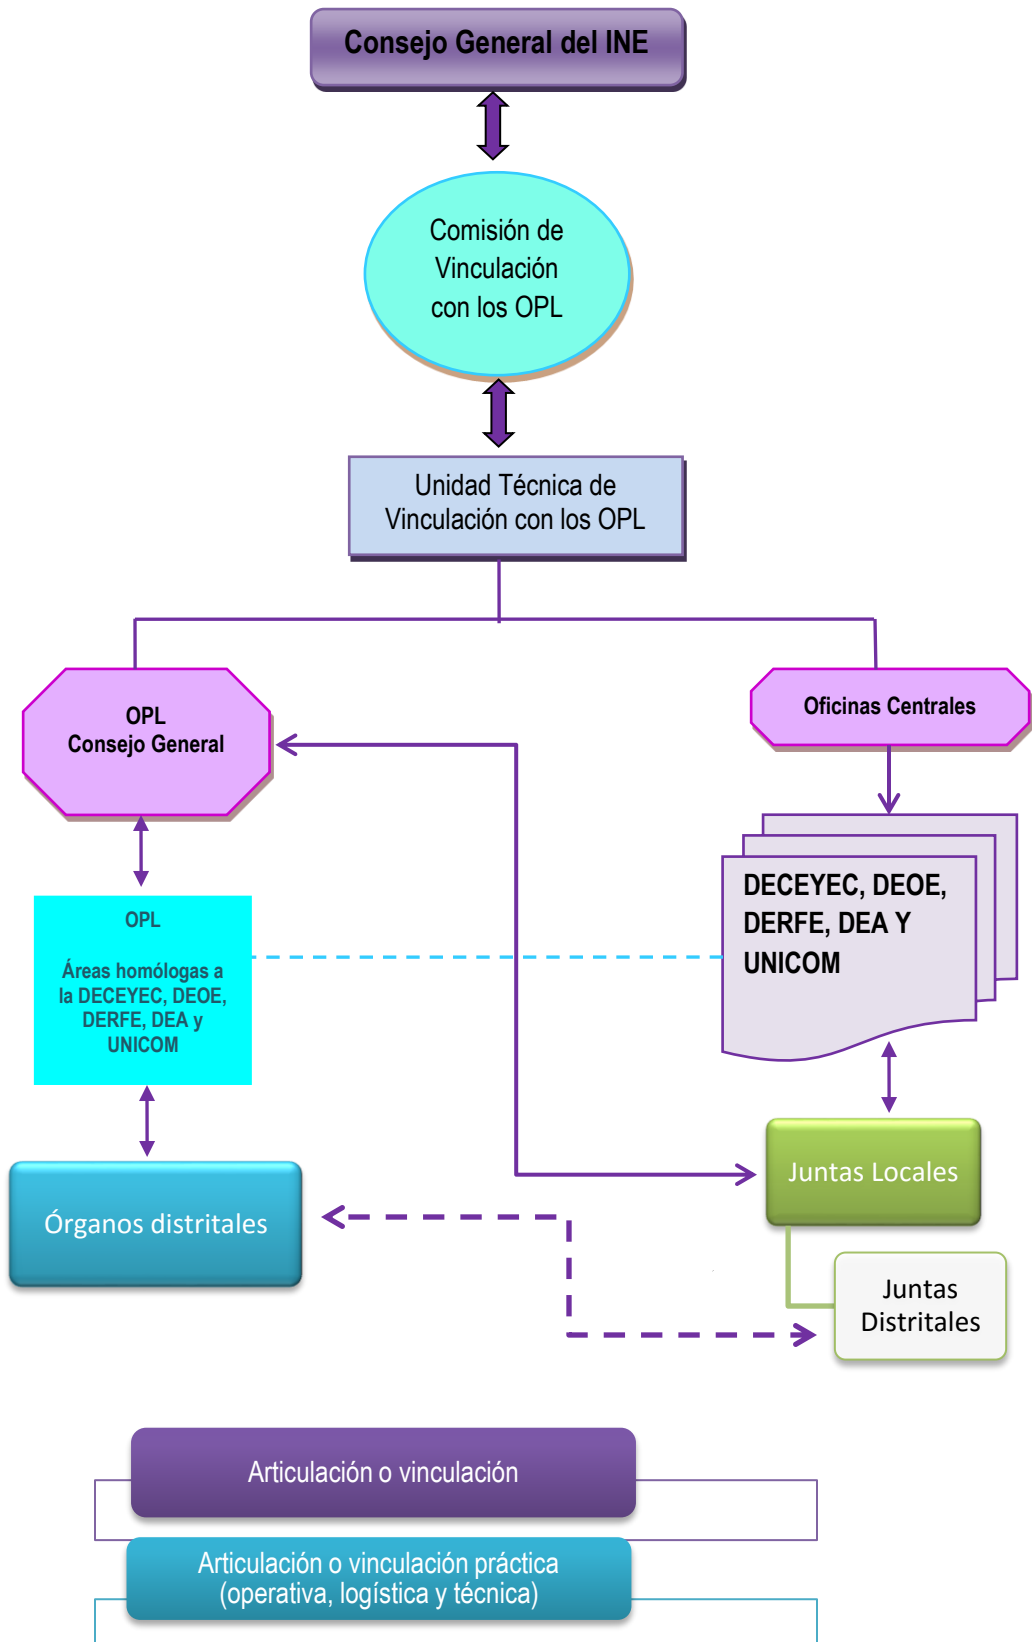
Consejo General del INE

Comisión de Vinculación con los OPL

Unidad Técnica de Vinculación con los OPL

OPL
Consejo General

Oficinas Centrales

DECEYEC, DEOE, DERFE, DEA Y UNICOM

OPL

Áreas homólogas a la DECEYEC, DEOE, DERFE, DEA y UNICOM

Juntas Locales

Órganos distritales

Juntas Distritales

Articulación o vinculación

Articulación o vinculación práctica (operativa, logística y técnica)